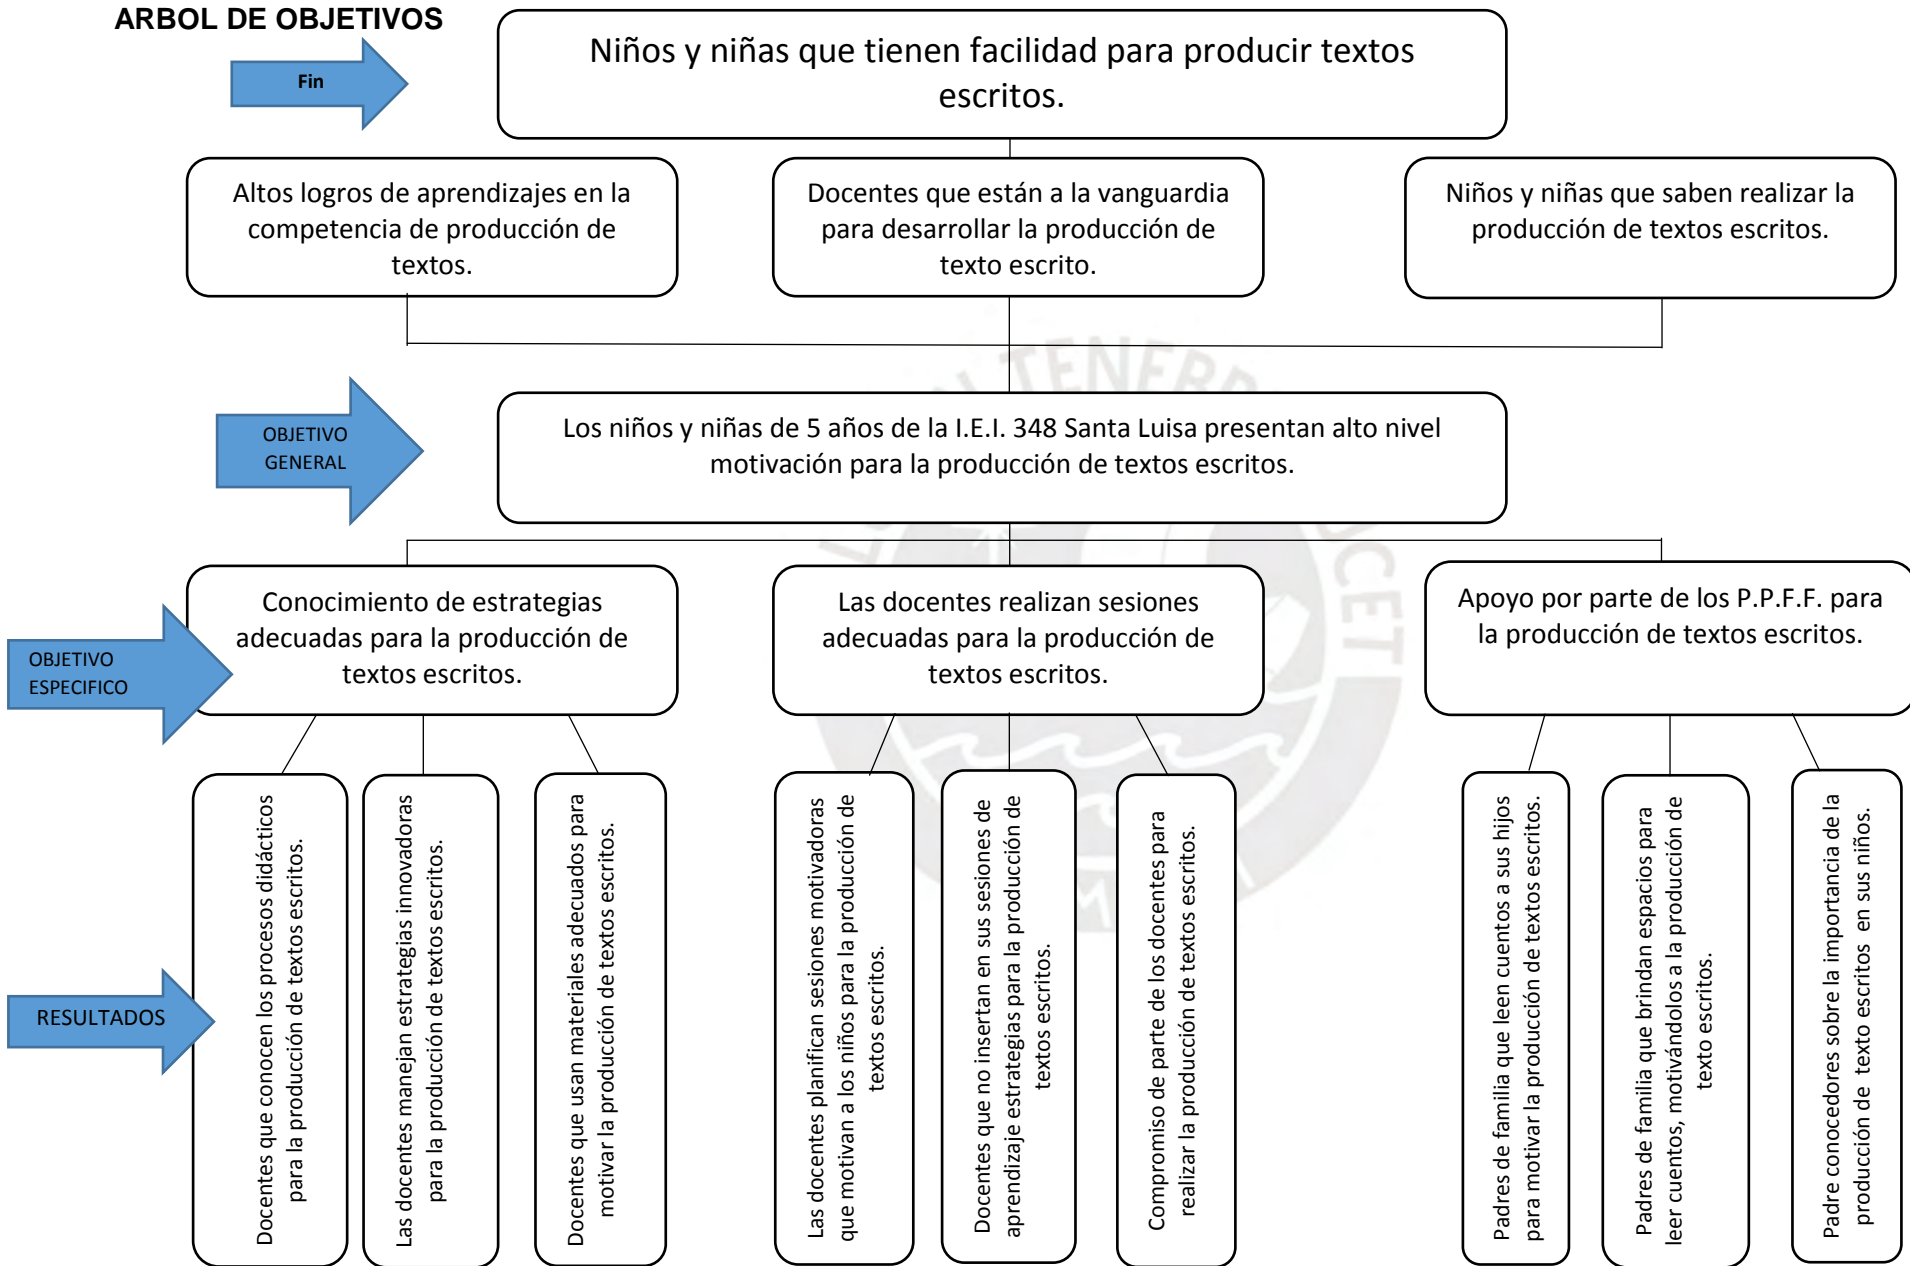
ARBOL DE OBJETIVOS

Fin

Niños y niñas que tienen facilidad para producir textos escritos.

Altos logros de aprendizajes en la competencia de producción de textos.

Docentes que están a la vanguardia para desarrollar la producción de texto escrito.

Niños y niñas que saben realizar la producción de textos escritos.

OBJETIVO GENERAL

Los niños y niñas de 5 años de la I.E.I. 348 Santa Luisa presentan alto nivel motivación para la producción de textos escritos.

OBJETIVO ESPECIFICO

Conocimiento de estrategias adecuadas para la producción de textos escritos.

Las docentes realizan sesiones adecuadas para la producción de textos escritos.

Apoyo por parte de los P.P.F.F. para la producción de textos escritos.

RESULTADOS

Docentes que conocen los procesos didácticos para la producción de textos escritos.

Las docentes manejan estrategias innovadoras para la producción de textos escritos.

Docentes que usan materiales adecuados para motivar la producción de textos escritos.

Las docentes planifican sesiones motivadoras que motivan a los niños para la producción de textos escritos.

Docentes que no insertan en sus sesiones de aprendizaje estrategias para la producción de textos escritos.

Compromiso de parte de los docentes para realizar la producción de textos escritos.

Padres de familia que leen cuentos a sus hijos para motivar la producción de textos escritos.

Padres de familia que brindan espacios para leer cuentos, motivándolos a la producción de texto escritos.

Padre conocedores sobre la importancia de la producción de texto escritos en sus niños.